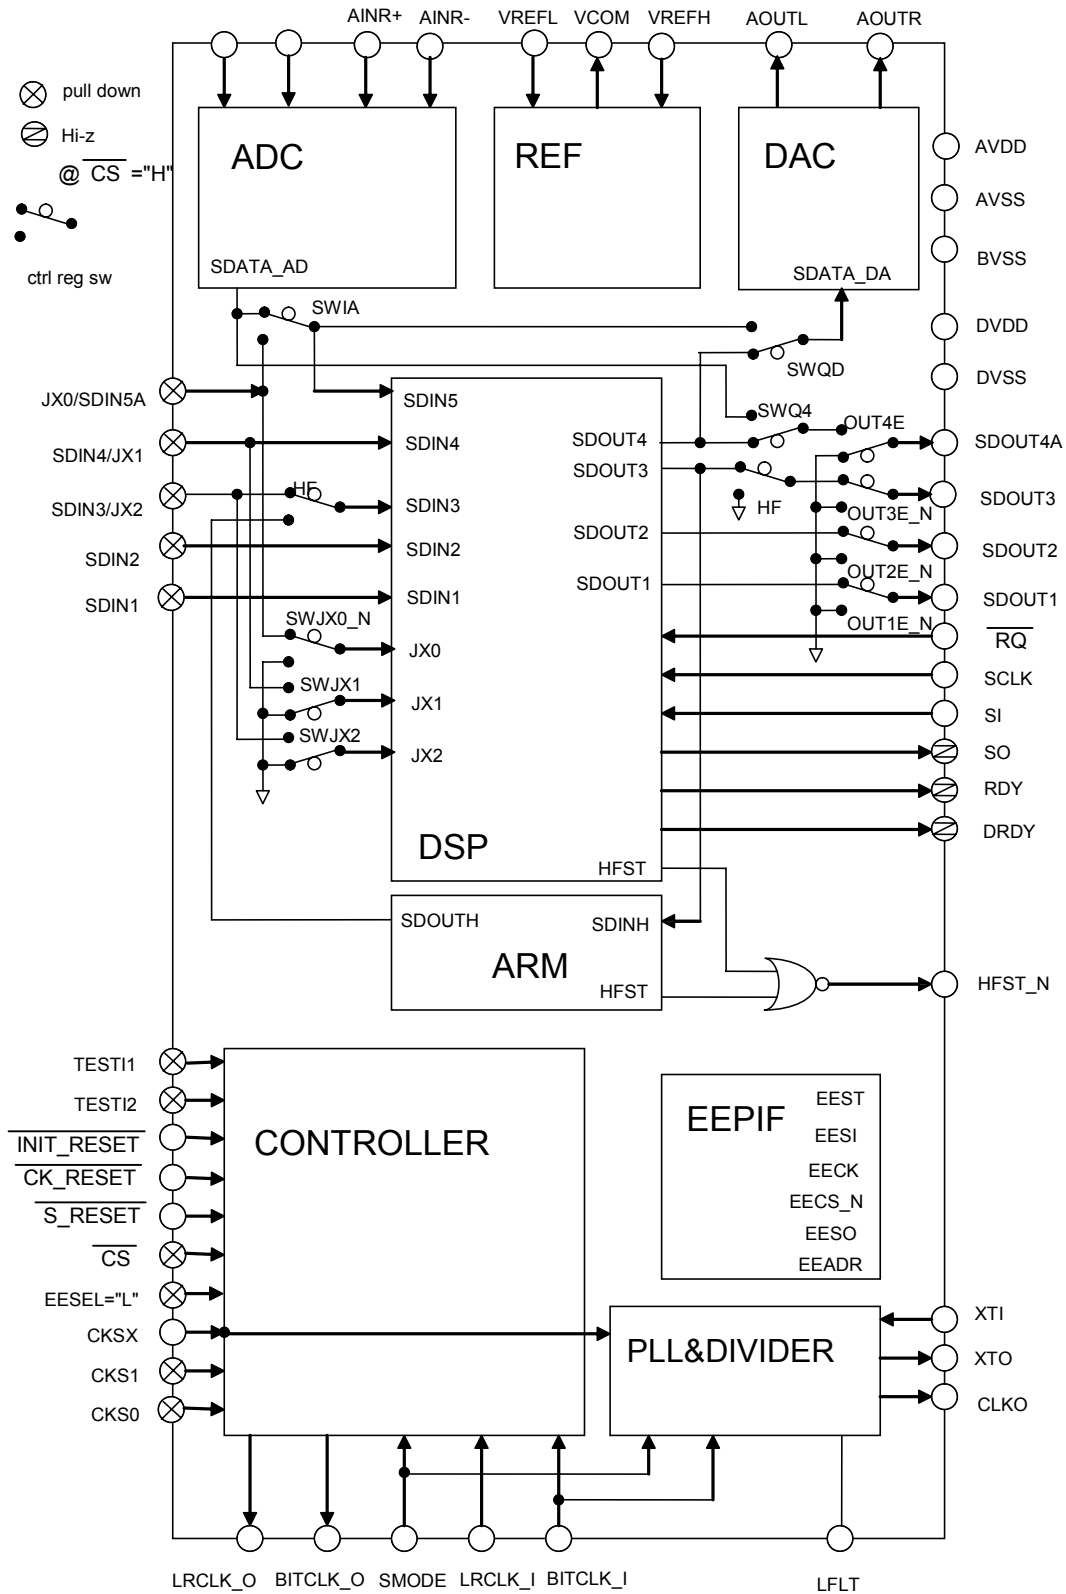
AINR+ AINR- VREFL VCOM VREFH AOUTL AOUTR

pull down

Hi-z

@ $\overline{CS}$ ="H"

ctrl reg sw

ADC

SDATA_AD

REF

DAC

SDATA_DA

AVDD

AVSS

BVSS

DVDD

DVSS

SWIA

SWQD

SWQ4

OUT4E

JX0/SDIN5A

SDIN4/JX1

SDIN3/JX2

SDIN2

SDIN1

HF

SDIN5

SDIN4

SDIN3

SDIN2

SDIN1

SDOUT4

SDOUT3

SDOUT2

SDOUT1

HF

OUT3E_N

OUT2E_N

OUT1E_N

SDOUT4A

SDOUT3

SDOUT2

SDOUT1

$\overline{RQ}$

SCLK

SI

SO

RDY

DRDY

SWJX0_N

JX0

SWJX1

JX1

SWJX2

JX2

DSP

HFST

SDOUTH

SDINH

ARM

HFST

HFST_N

TESTI1

TESTI2

$\overline{INIT\_RESET}$

$\overline{CK\_RESET}$

$\overline{S\_RESET}$

$\overline{CS}$

EESEL="L"

CKSX

CKS1

CKS0

CONTROLLER

EEPIF

EEST

EESI

EECK

EECS_N

EESO

EEADR

PLL&DIVIDER

XTI

XTO

CLKO

LRCLK_O BITCLK_O SMODE LRCLK_I BITCLK_I LFLT